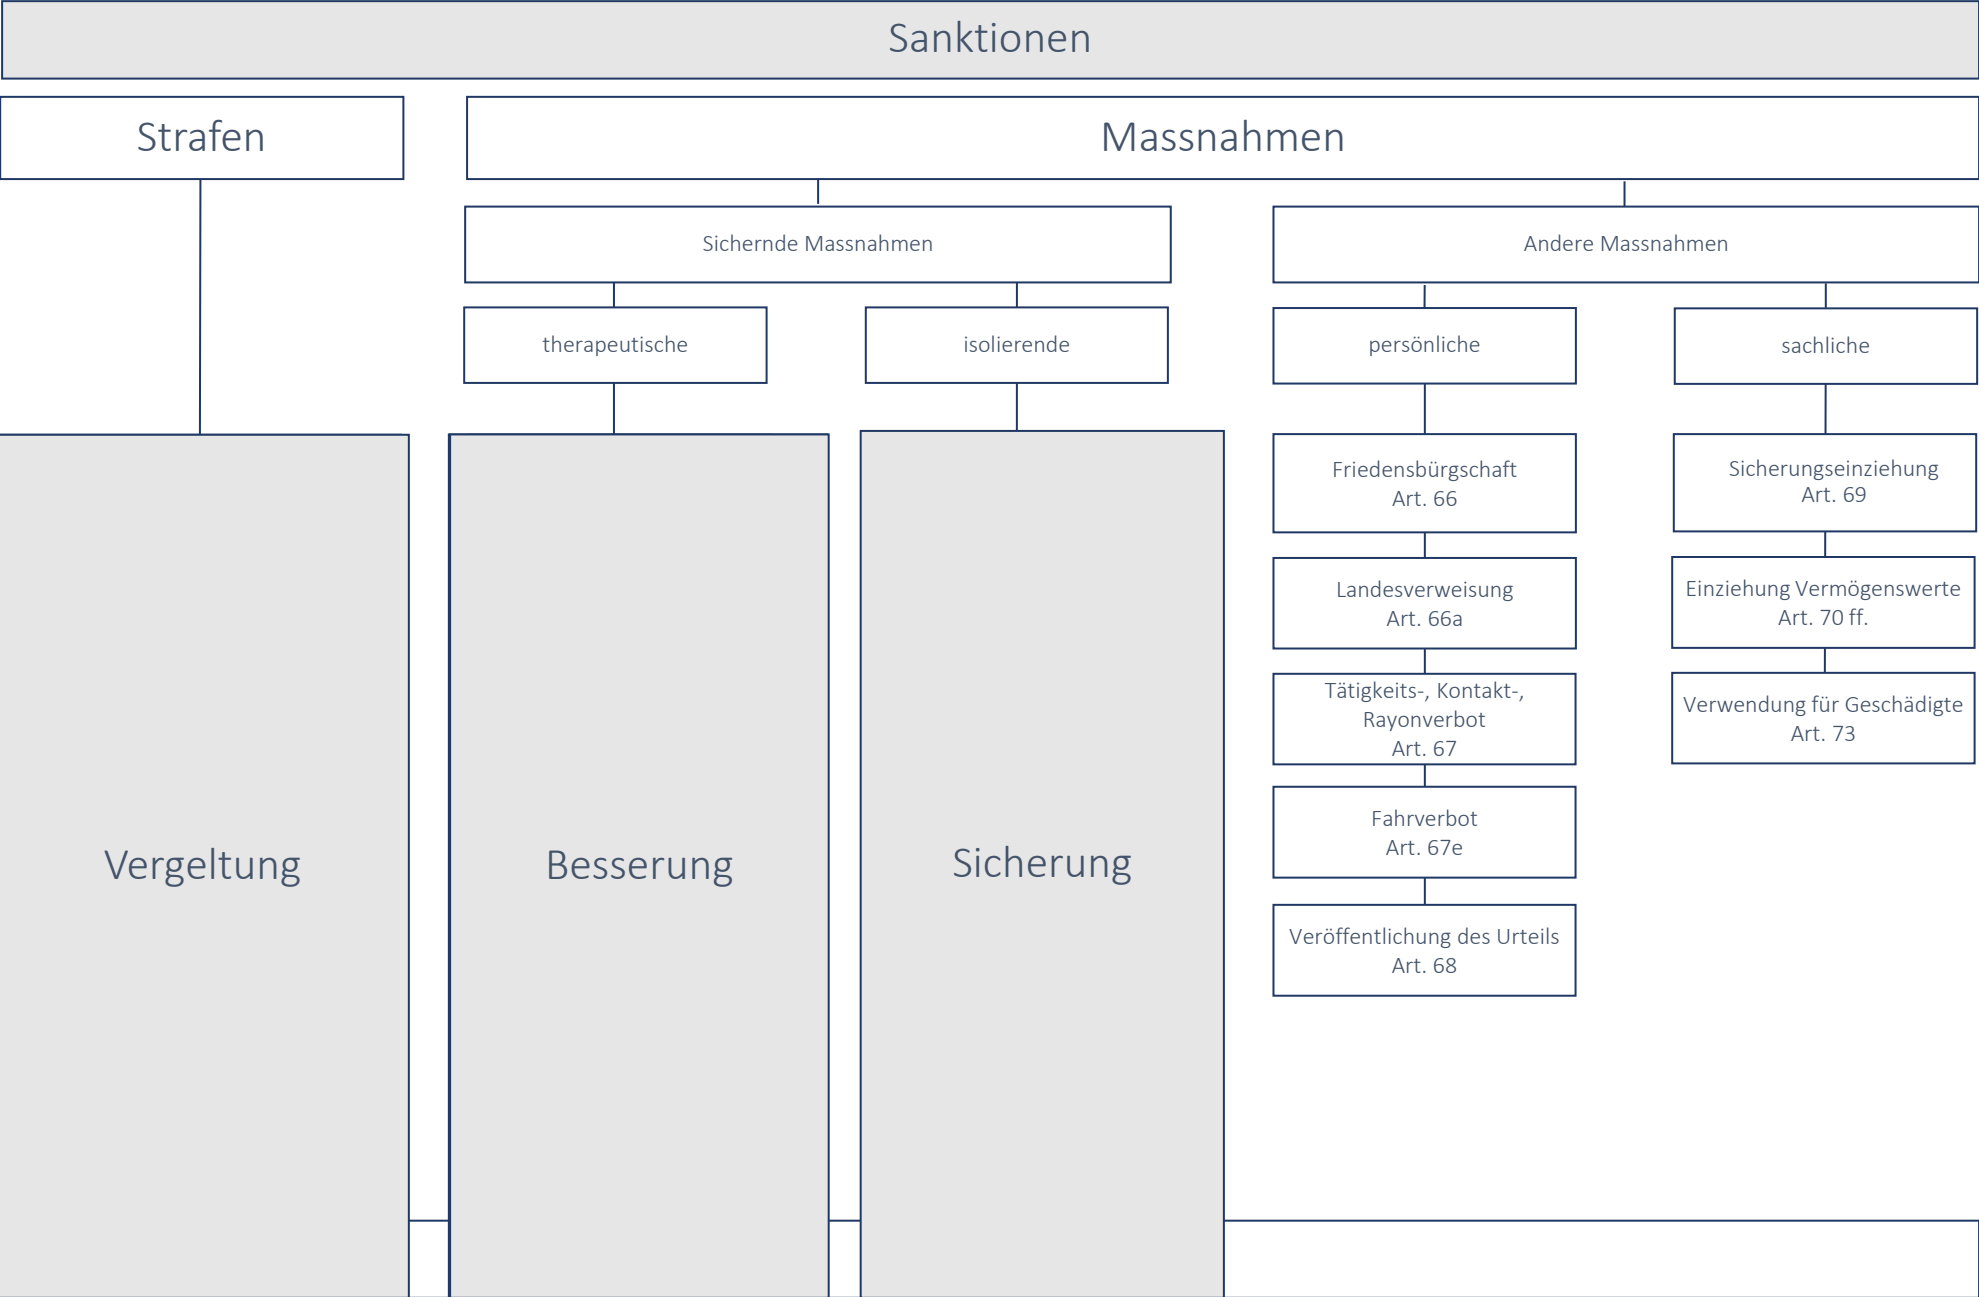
Sanktionen

Strafen

Massnahmen

Sichernde Massnahmen

Andere Massnahmen

therapeutische

isolierende

persönliche

sachliche

Friedensbürgschaft
Art. 66

Sicherungseinziehung
Art. 69

Landesverweisung
Art. 66a

Einziehung Vermögenswerte
Art. 70 ff.

Tätigkeits-, Kontakt-, Rayonverbot
Art. 67

Verwendung für Geschädigte
Art. 73

Fahrverbot
Art. 67e

Veröffentlichung des Urteils
Art. 68

Vergeltung

Besserung

Sicherung